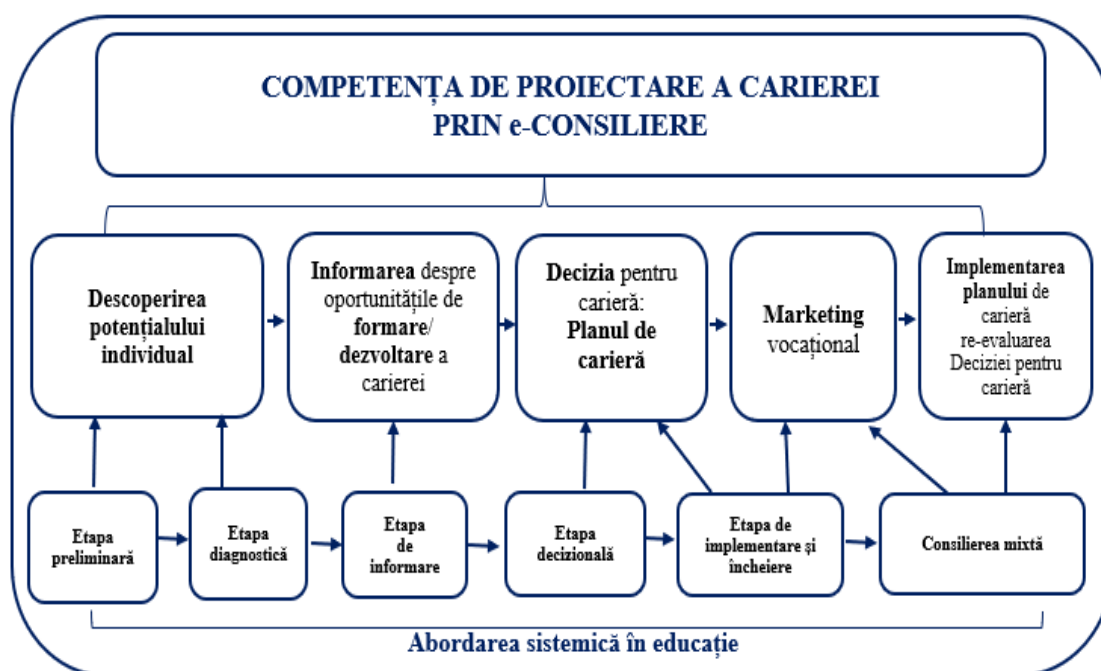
COMPETENȚA DE PROIECTARE A CARIEREI PRIN e-CONSILIERE

Descoperirea potențialului individual

Informarea despre oportunitățile de formare/ dezvoltare a carierei

Decizia pentru carieră: Planul de carieră

Marketing vocațional

Implementarea planului de carieră re-evaluarea Deciziei pentru carieră

Etapa preliminară

Etapa diagnostică

Etapa de informare

Etapa decizională

Etapa de implementare și încheiere

Consilierea mixtă

Abordarea sistemică în educație